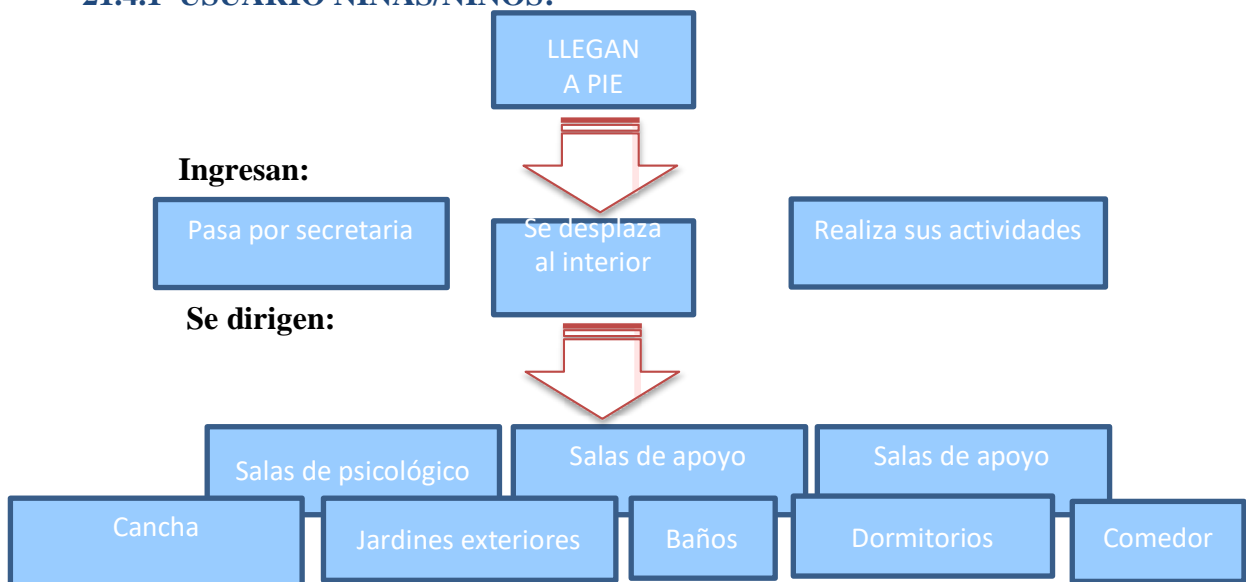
21.4.1 USUARIO NIÑAS/NIÑOS:

LLEGAN A PIE

Ingresan:

Pasa por secretaria

Se desplaza al interior

Realiza sus actividades

Se dirigen:

Salas de psicológico

Salas de apoyo

Salas de apoyo

Cancha

Jardines exteriores

Baños

Dormitorios

Comedor